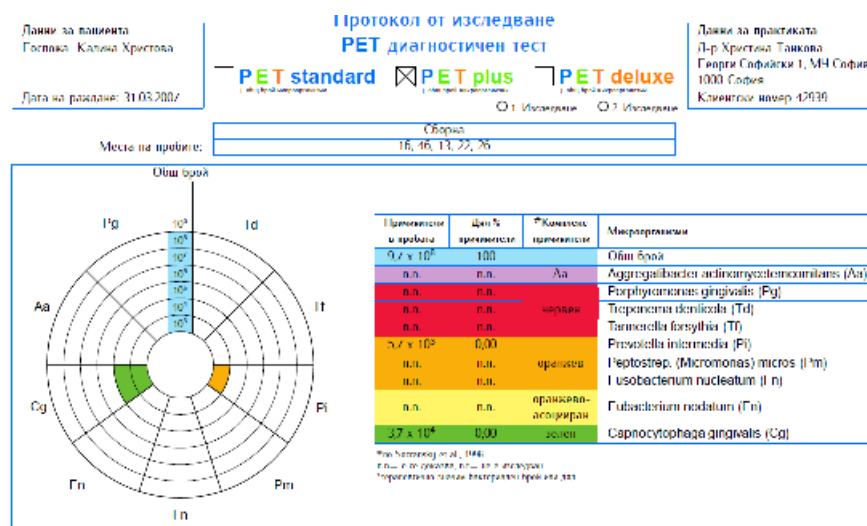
Данни за пациента
Госпожа Калина Христова

Дата на вземане: 31.03.2007

Протокол от изследване
PET диагностичен тест

PET standard
PET plus
PET deluxe

O 1. Изследване O 2. Изследване

Данни за практиката
Д-р Христина Танкова
Георги Софийски 1, МЦ София
1000 София
Клиентски номер 42939

Места на пробите:

| Сборна |
|---|
| 16, 46, 13, 22, 26 |

Общ брой
Pg
Td
Aa
Tf
Cg
Pi
Fn
Pm
Fn

$10^9$
$10^8$
$10^7$
$10^6$
$10^5$
$10^4$
$10^3$

| Присъствие в пробата | Дял % присъствие | *Комплекс присъствие | Микроорганизми |
|---|---|---|---|
| $9,7 \times 10^6$ | 100 | | Общ брой |
| n.n. | n.n. | Aa | Aggregatibacter actinomycetemcomitans (Aa) |
| n.n. | n.n. | червен | Porphyromonas gingivalis (Pg) |
| n.n. | n.n. | | Treponema denticola (Td) |
| n.n. | n.n. | | Tannerella forsythia (Tf) |
| $5,7 \times 10^2$ | 0,00 | оранжев | Prevotella intermedia (Pi) |
| n.n. | n.n. | | Peptostrep. (Micromonas) micros (Pm) |
| n.n. | n.n. | | Fusobacterium nucleatum (Fn) |
| n.n. | n.n. | оранжево-асоцииран | Eubacterium nodatum (En) |
| $3,7 \times 10^4$ | 0,00 | зелен | Capnocytophaga gingivalis (Cg) |

*по Socransky et al., 1998
n.n. = не открито, n.n. = не е изследвано
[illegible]